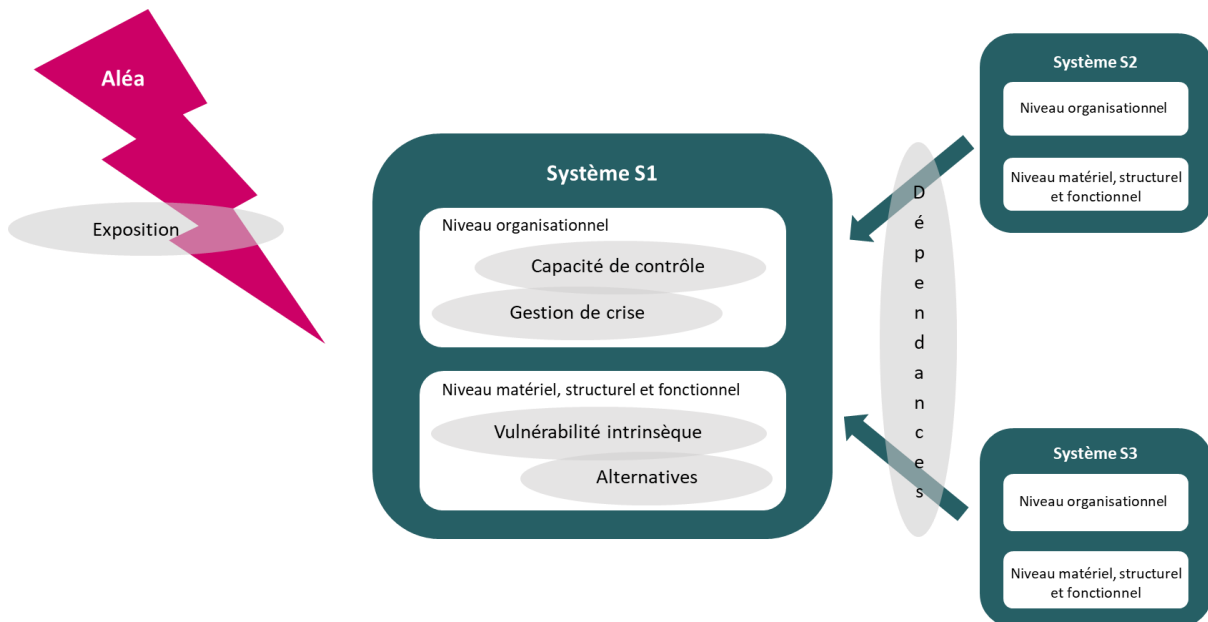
Aléa

Exposition

Système S1

Niveau organisationnel

Capacité de contrôle

Gestion de crise

Niveau matériel, structurel et fonctionnel

Vulnérabilité intrinsèque

Alternatives

Dépendances

Système S2

Niveau organisationnel

Niveau matériel, structurel et fonctionnel

Système S3

Niveau organisationnel

Niveau matériel, structurel et fonctionnel